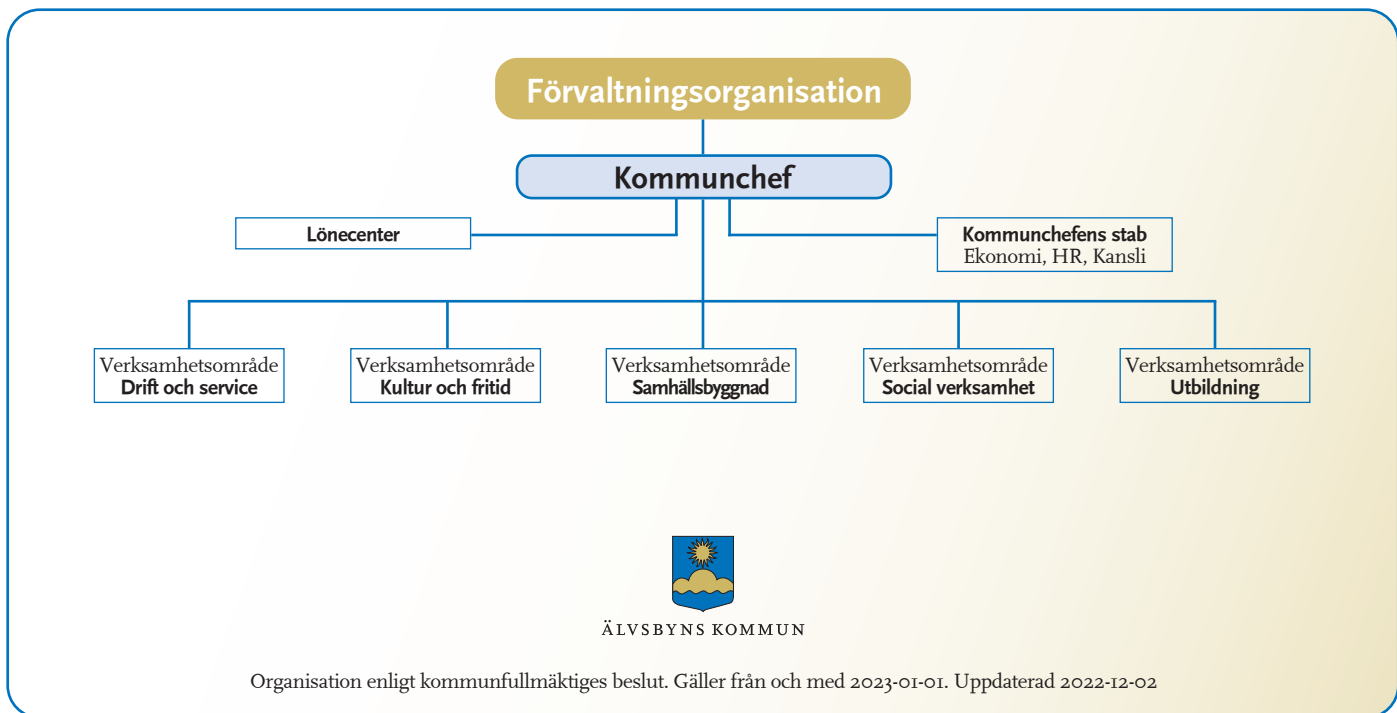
Förvaltningsorganisation

Kommunchef

Lönecenter

Kommunchefens stab
Ekonomi, HR, Kansli

Verksamhetsområde
Drift och service

Verksamhetsområde
Kultur och fritid

Verksamhetsområde
Samhällsbyggnad

Verksamhetsområde
Social verksamhet

Verksamhetsområde
Utbildning

ÄLVSBYNS KOMMUN

Organisation enligt kommunfullmäktiges beslut. Gäller från och med 2023-01-01. Uppdaterad 2022-12-02